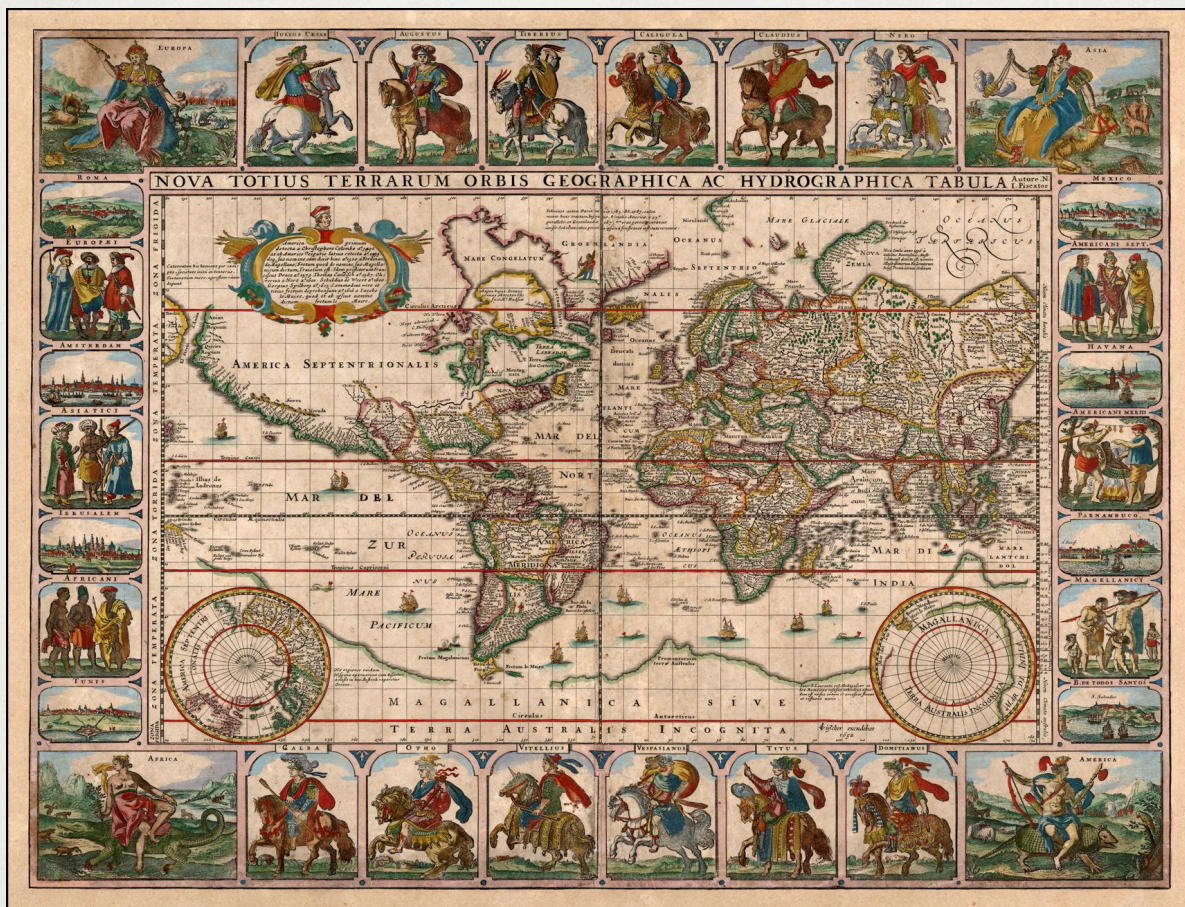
EUROPA

IULIUS CÆSAR

AUGUSTUS

TIBERIUS

CALIGULA

CLAUDIUS

NERO

ASIA

NOVA TOTIUS TERRARUM ORBIS GEOGRAPHICA AC HYDROGRAPHICA TABULA Autore N. I. Piscator

ROMA

EUROPÆI

AMSTERDAM

ASIATICI

IERUSALEM

AFRICANI

TUNIS

MEXICO

AMERICANI SEPT.

HAVANA

AMERICANI MERID.

PARNAMBUCO

MAGELLANICI

B. DE TODOS SANTOS

ZONA FRIGIDA

ZONA TEMPERATA

ZONA TORRIDA

ZONA TEMPERATA

ZONA FRIGIDA

America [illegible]

MARE CONGELATUM

GROENLANDIA

OCEANUS SEPTENTRIONALIS

MARE GLACIALE

NOVA ZEMLA

OCEANUS TARTARICUS

AMERICA SEPTENTRIONALIS

TERRA LABRADOR

MARE ATLANTICUM

MAR DEL NORT

MAR DEL ZUR

OCEANUS PERUVIANUS

AMERICA MERIDIONALIS

OCEANUS ÆTHIOPICUS

MARE PACIFICUM

MARE INDICUM

MAR DI INDIA

MARE LANTCHIDOL

Tropicus Capricorni

Circulus Antarcticus

Fretum Magellanicum

AMERICA SEPTENTRIO

MAGELLANICA

TERRA AUSTRALIS INCOGNITA

MAGALLANICA SIVE

TERRA AUSTRALIS INCOGNITA

Amsteldam excudebat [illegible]

AFRICA

GALBA

OTHO

VITELLIUS

VESPASIANUS

TITUS

DOMITIANUS

AMERICA